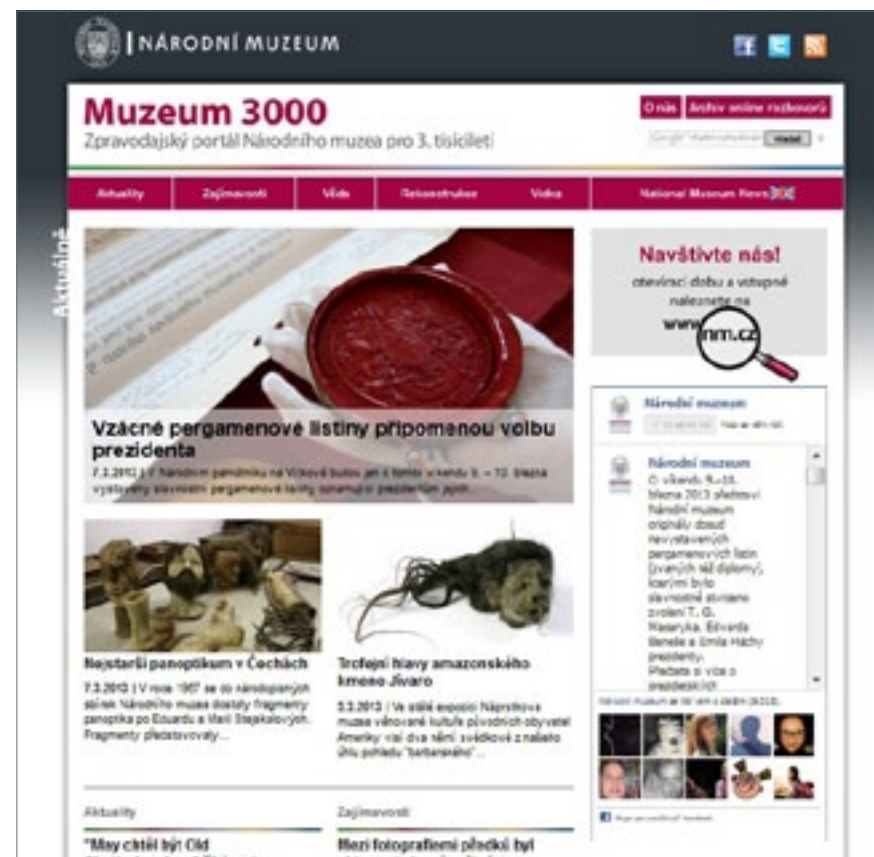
NÁRODNÍ MUZEUM

Muzeum 3000

Zpravodajský portál Národního muzea pro 3. tisíciletí

O nás | Archiv online rozhovorů

hledat

Aktuality | Zajímavosti | Věda | Rekonstrukce | Videa | National Museum News

Aktuálně

Vzácné pergamenové listiny připomenou volbu prezidenta

7.3.2013 | V Národním památníku na Vítkově budou jen o tomto víkendu 9. – 10. března vystaveny slavnostní pergamenové listiny oznamující prezidentům jejich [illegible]

Nejstarší panoptikum v Čechách

7.3.2013 | V roce 1957 se do národopisných sbírek Národního muzea dostaly fragmenty panoptika po Eduardu a Marii Stejskalových. Fragmenty představovaly...

Trofejní hlavy amazonského kmene Jívaro

5.3.2013 | Ve stálé expozici Náprstkova muzea věnované kultuře původních obyvatel Ameriky visí dva němí svědkové z našeho úhlu pohledu "barbarského"...

Navštivte nás!

otevírací dobu a vstupné naleznete na

www.nm.cz

Národní muzeum

Národní muzeum

O víkendu 9.–10. března 2013 představí Národní muzeum originály dosud nevystavených pergamenových listin (tzv. diplomy), kterými bylo slavnostně stvrzeno zvolení T. G. Masaryka, Edvarda Beneše a Emila Háchy prezidenty. Přečtěte si více o prezidentských

Národní muzeum se líbí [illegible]

Aktuality

"Moy chtěl být Old

Zajímavosti

Mezi fotografiemi předků byl